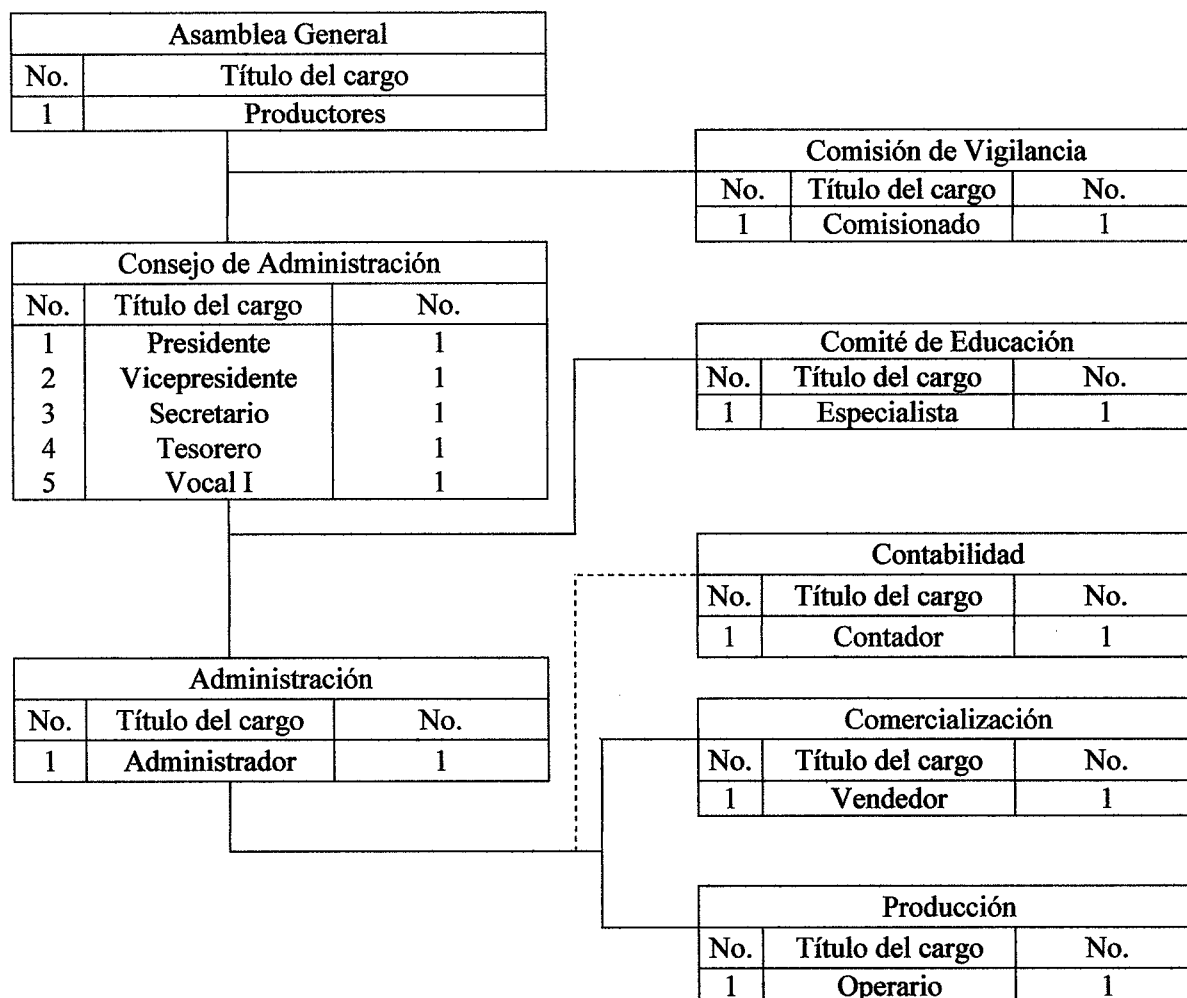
| Asamblea General | |
|---|---|
| No. | Título del cargo |
| 1 | Productores |

| Comisión de Vigilancia | | |
|---|---|---|
| No. | Título del cargo | No. |
| 1 | Comisionado | 1 |

| Consejo de Administración | | |
|---|---|---|
| No. | Título del cargo | No. |
| 1 | Presidente | 1 |
| 2 | Vicepresidente | 1 |
| 3 | Secretario | 1 |
| 4 | Tesorero | 1 |
| 5 | Vocal I | 1 |

| Comité de Educación | | |
|---|---|---|
| No. | Título del cargo | No. |
| 1 | Especialista | 1 |

| Contabilidad | | |
|---|---|---|
| No. | Título del cargo | No. |
| 1 | Contador | 1 |

| Administración | | |
|---|---|---|
| No. | Título del cargo | No. |
| 1 | Administrador | 1 |

| Comercialización | | |
|---|---|---|
| No. | Título del cargo | No. |
| 1 | Vendedor | 1 |

| Producción | | |
|---|---|---|
| No. | Título del cargo | No. |
| 1 | Operario | 1 |